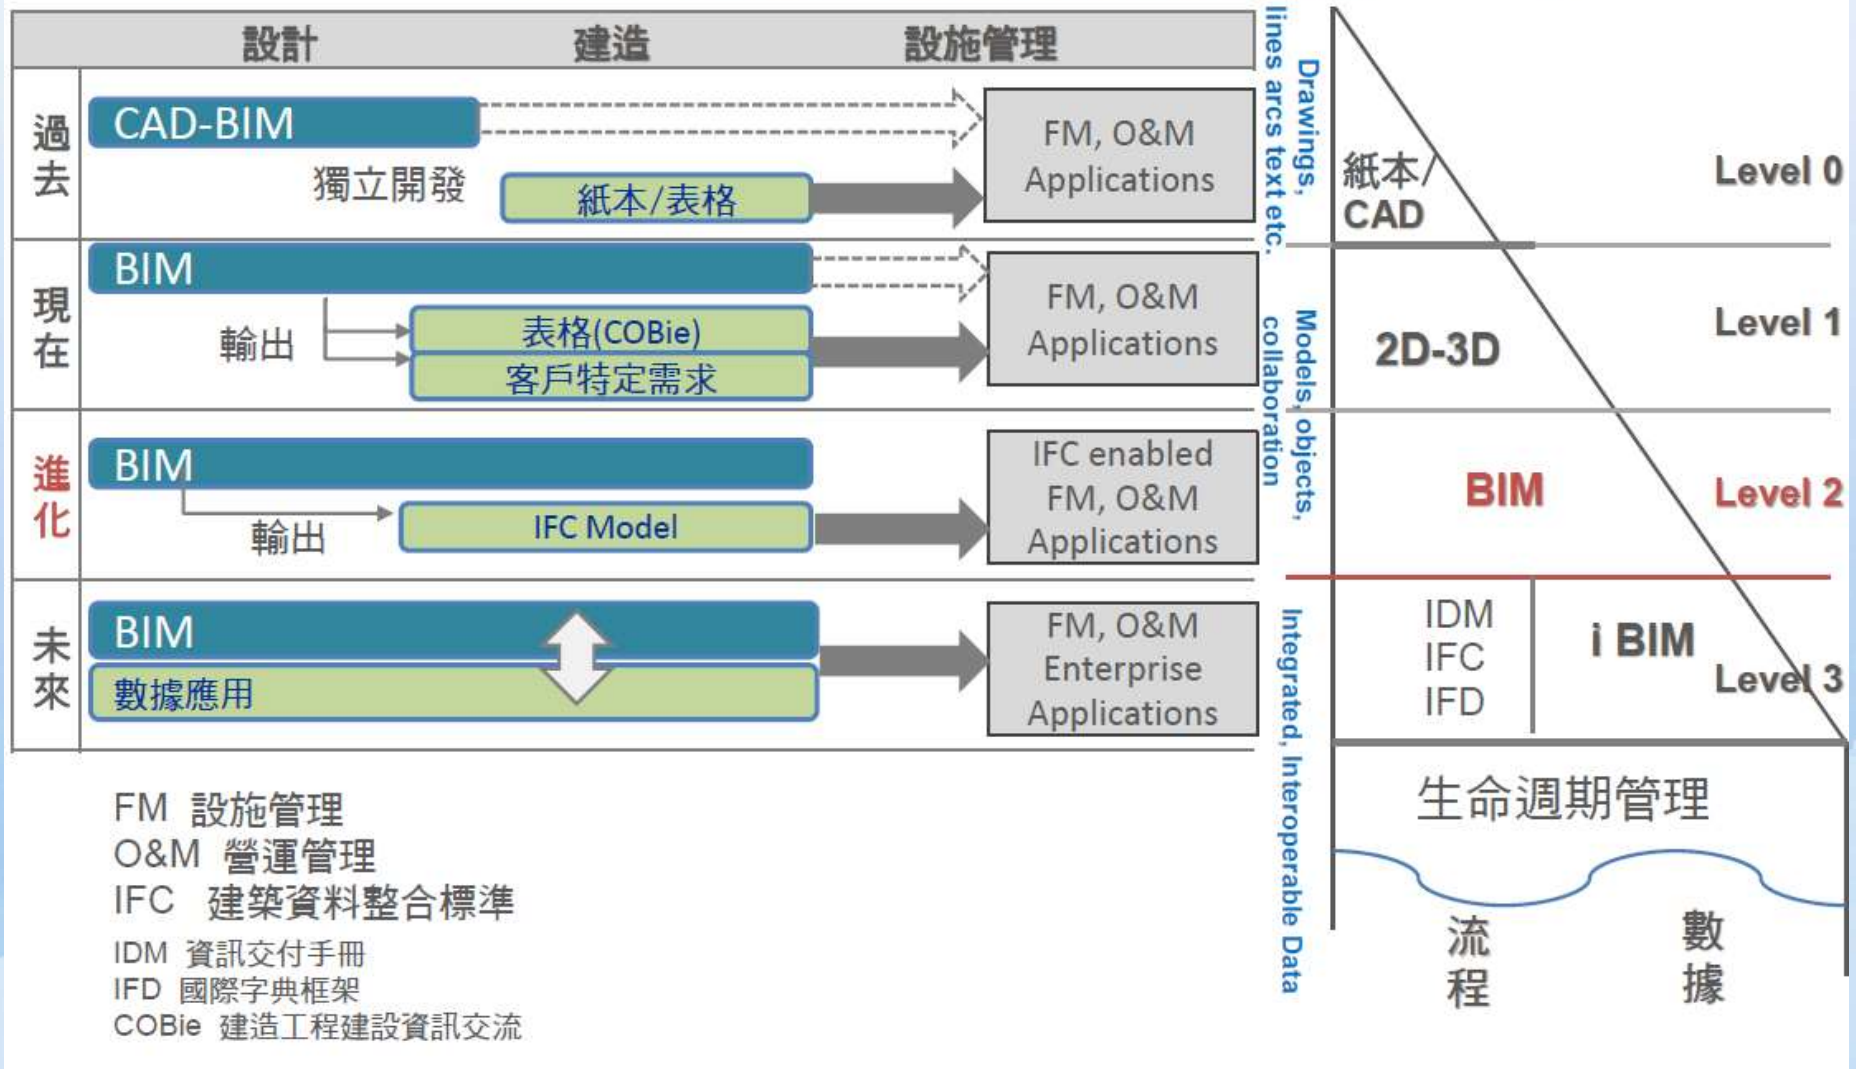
| | 設計 | 建造 | 設施管理 |
|---|---|---|---|
| 過去 | CAD-BIM 獨立開發 | 紙本/表格 | FM, O&M Applications |
| 現在 | BIM 輸出 | 表格(COBie) 客戶特定需求 | FM, O&M Applications |
| 進化 | BIM 輸出 | IFC Model | IFC enabled FM, O&M Applications |
| 未來 | BIM 數據應用 | | FM, O&M Enterprise Applications |

FM 設施管理
O&M 營運管理
IFC 建築資料整合標準
IDM 資訊交付手冊
IFD 國際字典框架
COBie 建造工程建設資訊交流

Drawings, lines arcs text etc.
Models, objects, collaboration
Integrated, Interoperable Data

紙本/CAD Level 0
2D-3D Level 1
BIM Level 2
IDM IFC IFD i BIM Level 3

生命週期管理
流程
數據